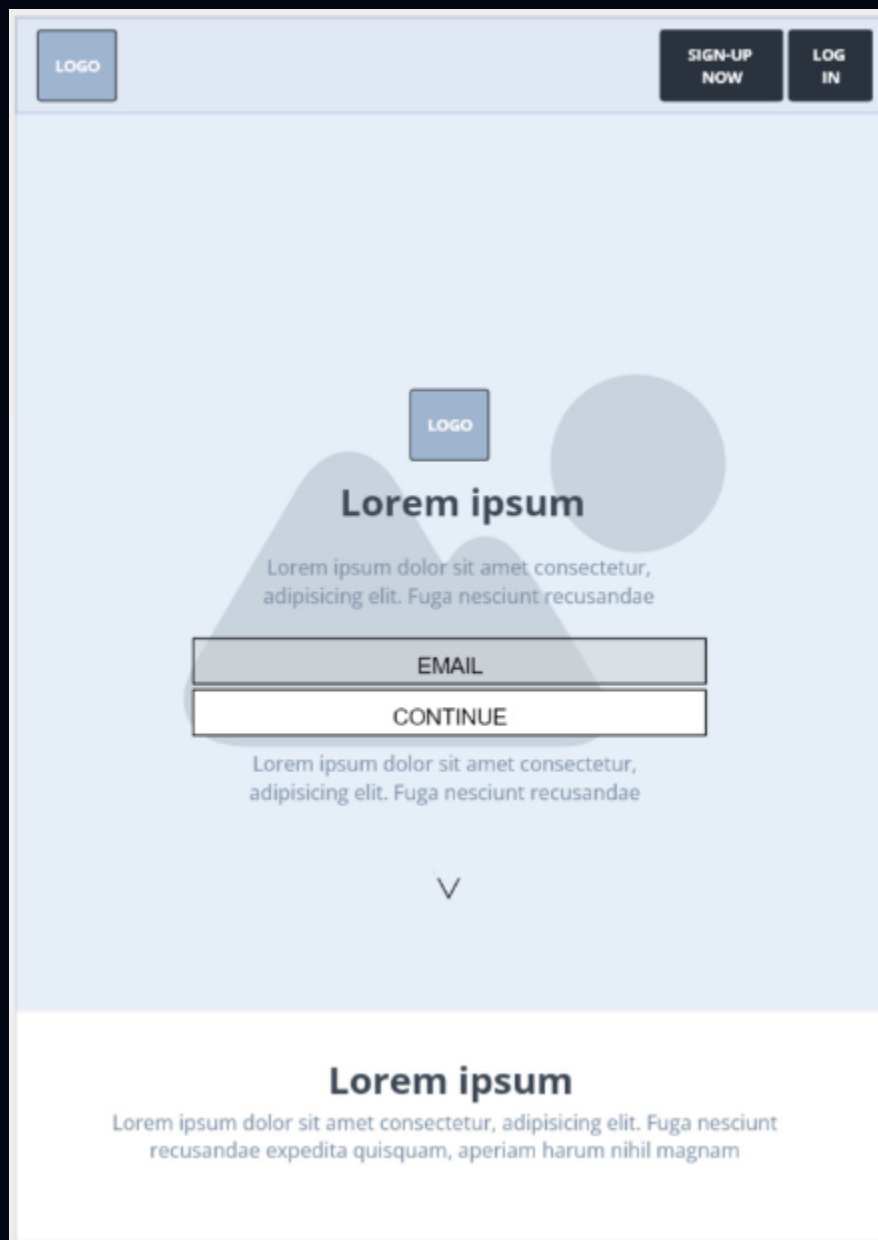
LOGO

SIGN-UP NOW

LOG IN

LOGO

Lorem ipsum

Lorem ipsum dolor sit amet consectetur, adipisicing elit. Fuga nesciunt recusandae

EMAIL

CONTINUE

Lorem ipsum dolor sit amet consectetur, adipisicing elit. Fuga nesciunt recusandae

V

Lorem ipsum

Lorem ipsum dolor sit amet consectetur, adipisicing elit. Fuga nesciunt recusandae expedita quisquam, aperiam harum nihil magnam